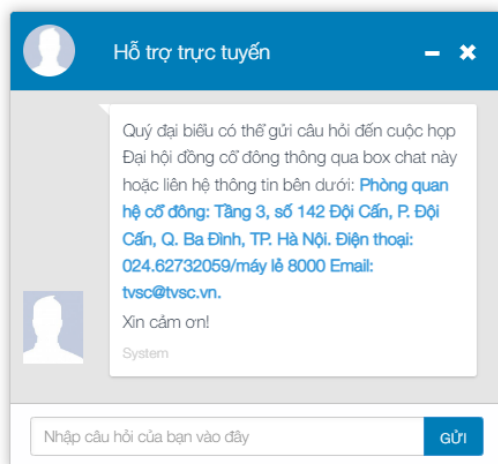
Hỗ trợ trực tuyến

Quý đại biểu có thể gửi câu hỏi đến cuộc họp Đại hội đồng cổ đông thông qua box chat này hoặc liên hệ thông tin bên dưới: Phòng quan hệ cổ đông: Tầng 3, số 142 Đội Cấn, P. Đội Cấn, Q. Ba Đình, TP. Hà Nội. Điện thoại: 024.62732059/máy lẻ 8000 Email: tvsc@tvsc.vn.

Xin cảm ơn!

System

Nhập câu hỏi của bạn vào đây

GỬI